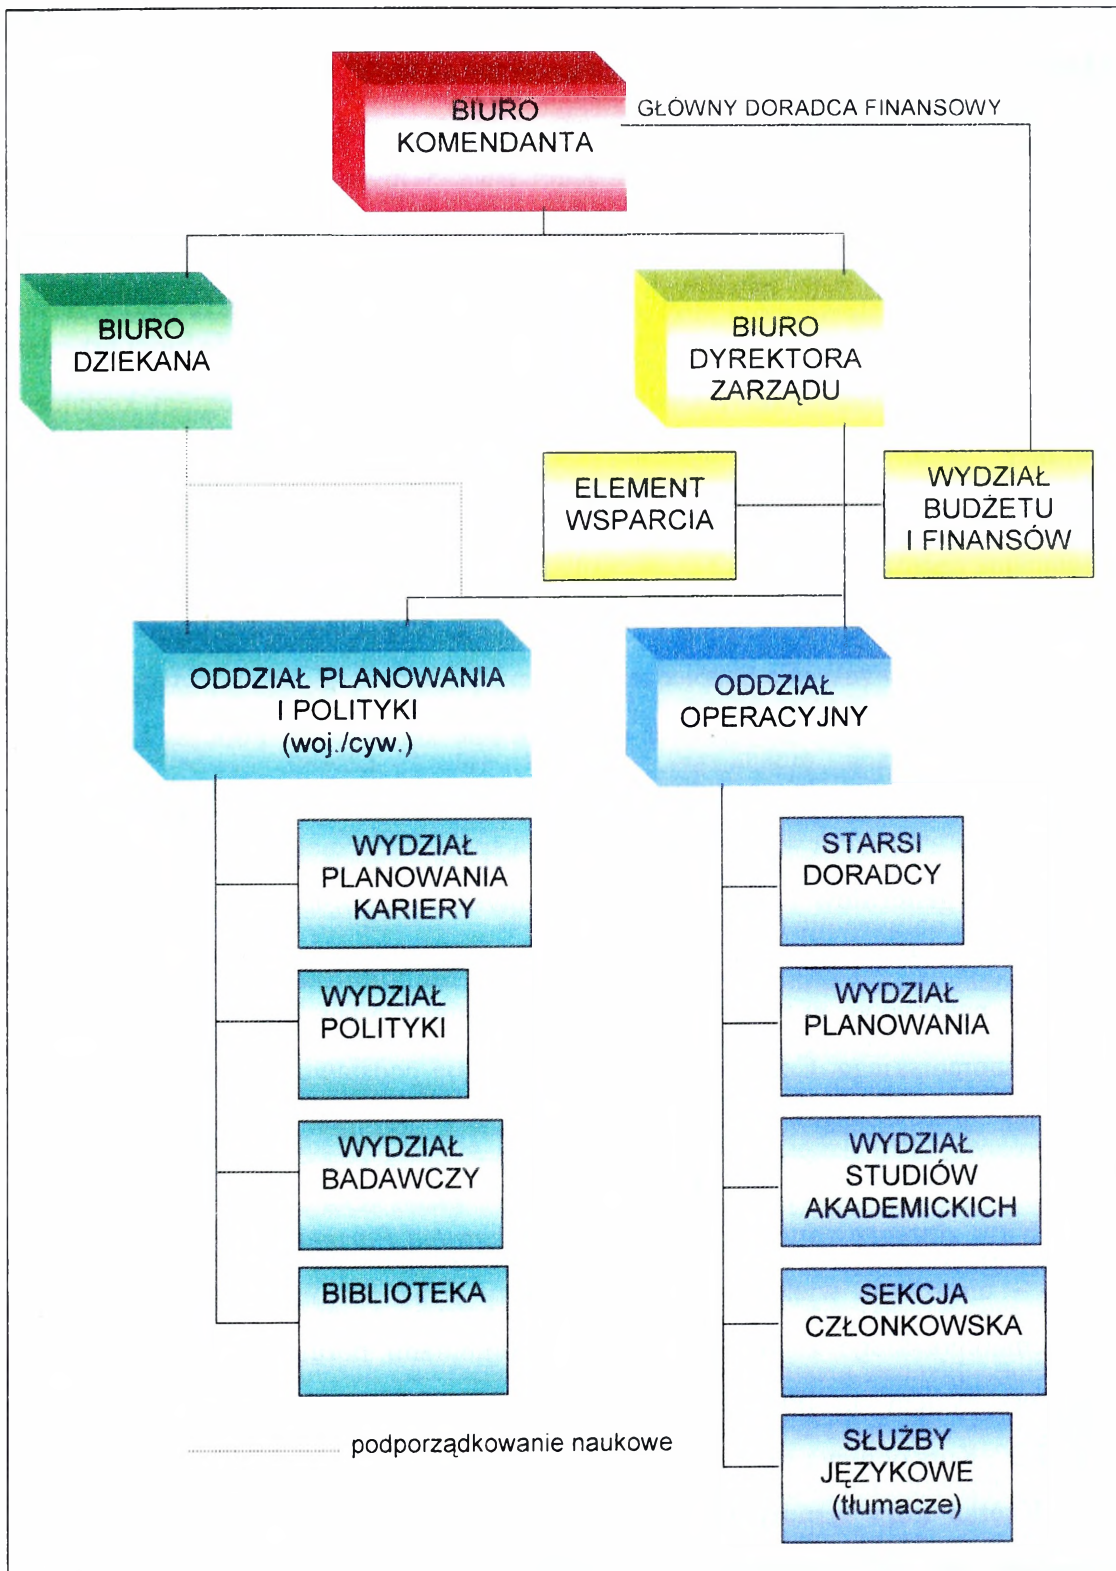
BIURO KOMENDANTA

GŁÓWNY DORADCA FINANSOWY

BIURO DZIEKANA

BIURO DYREKTORA ZARZĄDU

ELEMENT WSPARCIA

WYDZIAŁ BUDŻETU I FINANSÓW

ODDZIAŁ PLANOWANIA I POLITYKI (woj./cyw.)

ODDZIAŁ OPERACYJNY

WYDZIAŁ PLANOWANIA KARIERY

WYDZIAŁ POLITYKI

WYDZIAŁ BADAWCZY

BIBLIOTEKA

STARSI DORADCY

WYDZIAŁ PLANOWANIA

WYDZIAŁ STUDIÓW AKADEMICKICH

SEKCJA CZŁONKOWSKA

SŁUŻBY JĘZYKOWE (tłumacze)

podporządkowanie naukowe